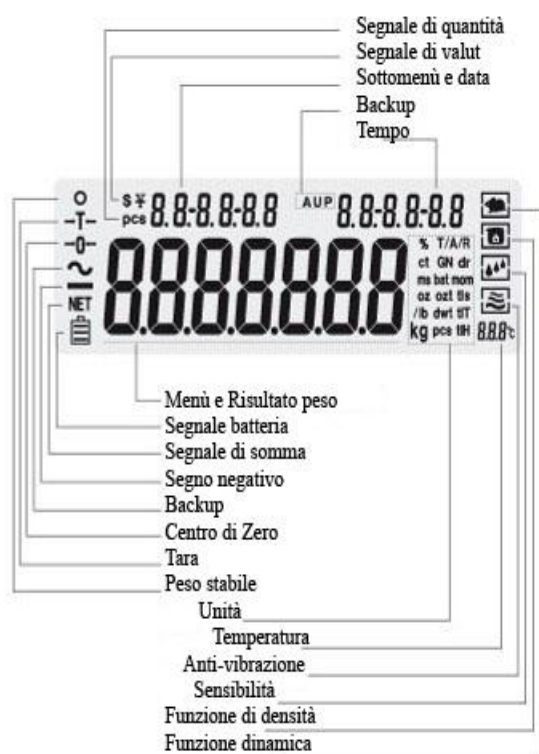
Segnale di quantità
Segnale di valut
Sottomenù e data
Backup
Tempo

O
-T-
-0-
~
NET
$ ¥
pcs
8.8:8.8:8.8
AUP
8.8:8.8:8.8
8888888
% T/A/R
ct GN dr
ms bat mom
oz ozt tls
/lb dwt tlT
kg pcs tlH
88.8℃

Menù e Risultato peso
Segnale batteria
Segnale di somma
Segno negativo
Backup
Centro di Zero
Tara
Peso stabile
Unità
Temperatura
Anti-vibrazione
Sensibilità
Funzione di densità
Funzione dinamica